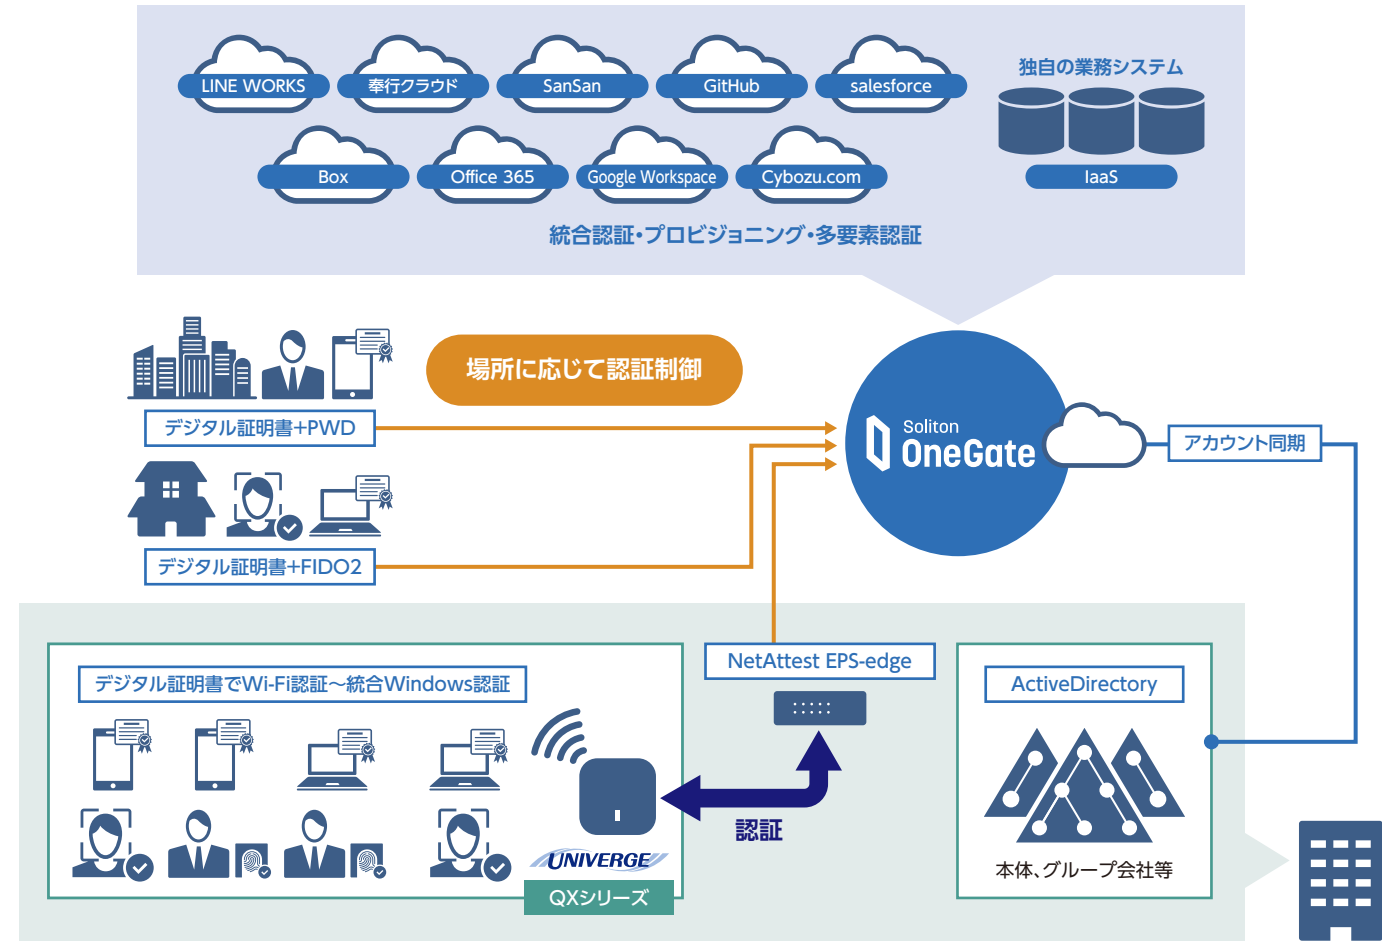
LINE WORKS
奉行クラウド
SanSan
GitHub
salesforce
独自の業務システム
Box
Office 365
Google Workspace
Cybozu.com
IaaS
統合認証・プロビジョニング・多要素認証

場所に応じて認証制御
デジタル証明書+PWD
デジタル証明書+FIDO2

Soliton
OneGate
アカウント同期

デジタル証明書でWi-Fi認証〜統合Windows認証
NetAttest EPS-edge
認証
UNIVERGE
QXシリーズ
ActiveDirectory
本体、グループ会社等